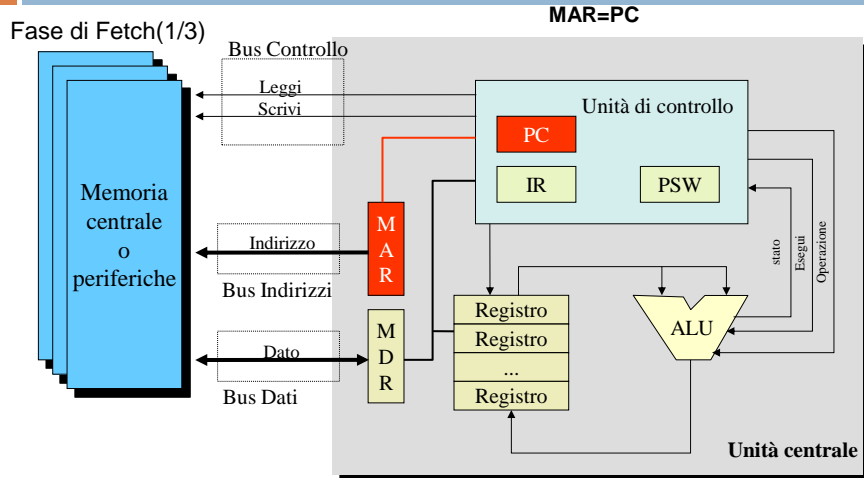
MAR=PC

Fase di Fetch(1/3)

Bus Controllo

Leggi

Scrivi

Unità di controllo

PC

IR

PSW

Memoria centrale o periferiche

M A R

Indirizzo

Bus Indirizzi

M D R

Dato

Bus Dati

Registro

Registro

...

Registro

ALU

stato

Esegui

Operazione

Unità centrale